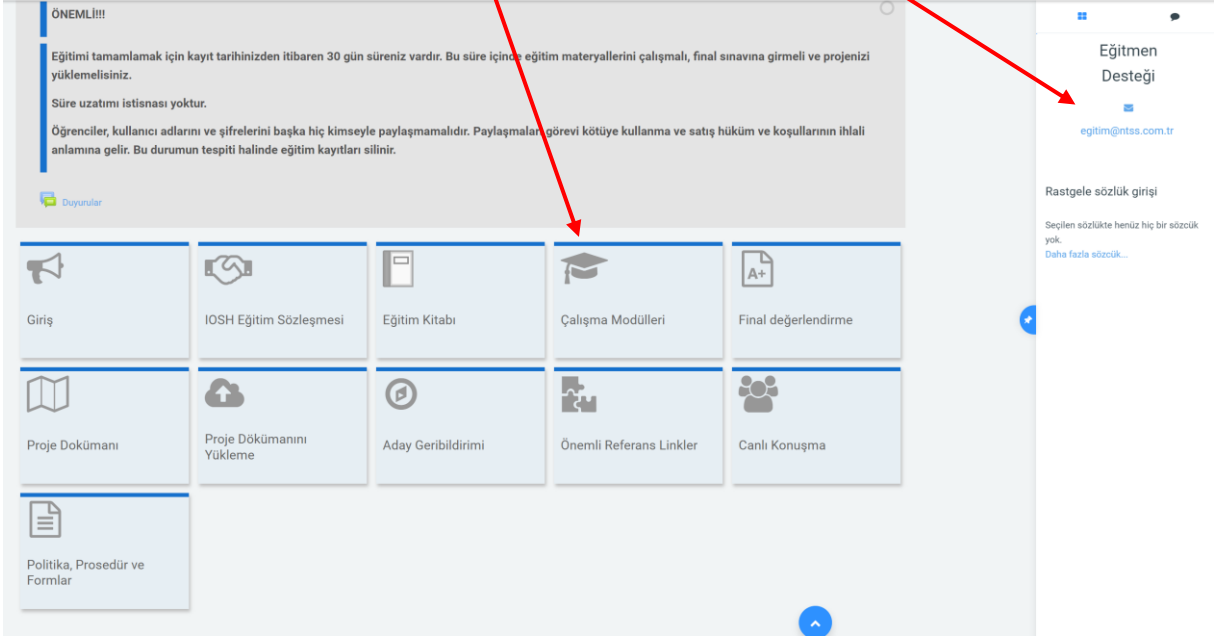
ÖNEMLİ!!!

Eğitimi tamamlamak için kayıt tarihinizden itibaren 30 gün süreniz vardır. Bu süre içinde eğitim materyallerini çalışmalı, final sınavına girmeli ve projenizi yüklemelisiniz.

Süre uzatımı istisnası yoktur.

Öğrenciler, kullanıcı adlarını ve şifrelerini başka hiç kimseyle paylaşmamalıdır. Paylaşmaları görevi kötüye kullanma ve satış hüküm ve koşullarının ihlali anlamına gelir. Bu durumun tespiti halinde eğitim kayıtları silinir.

Duyurular

Giriş

IOSH Eğitim Sözleşmesi

Eğitim Kitabı

Çalışma Modülleri

Final değerlendirme

Proje Dokümanı

Proje Dökümanını Yükleme

Aday Geribildirimi

Önemli Referans Linkler

Canlı Konuşma

Politika, Prosedür ve Formlar

Eğitmen Desteği

egitim@ntss.com.tr

Rastgele sözlük girişi

Seçilen sözlükte henüz hiç bir sözcük yok.

Daha fazla sözcük...